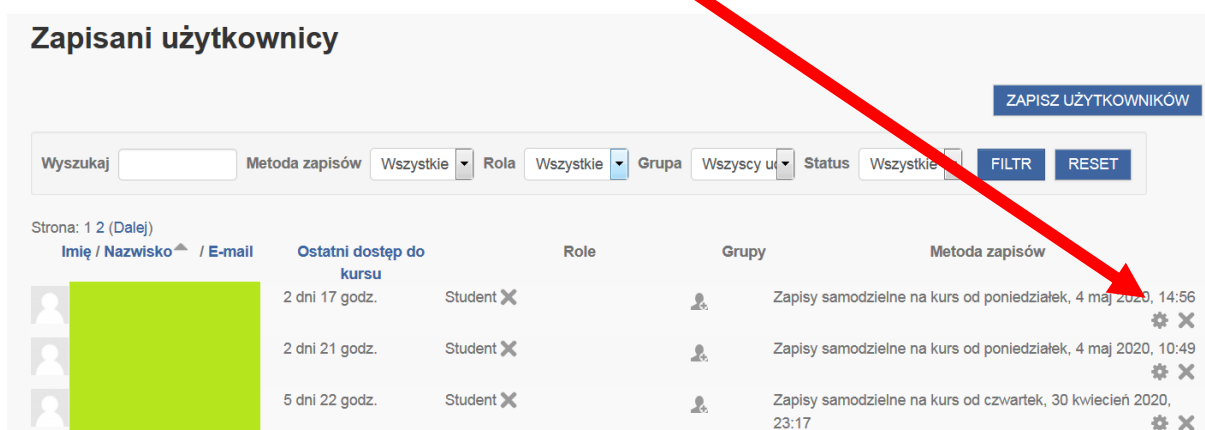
Zapisani użytkownicy

ZAPISZ UŻYTKOWNIKÓW

Wyszukaj Metoda zapisów Wszystkie Rola Wszystkie Grupa Wszyscy u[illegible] Status Wszystkie FILTR RESET

Strona: 1 2 (Dalej)

| Imię / Nazwisko / E-mail | Ostatni dostęp do kursu | Role | Grupy | Metoda zapisów |
|---|---|---|---|---|
| | 2 dni 17 godz. | Student | | Zapisy samodzielne na kurs od poniedziałek, 4 maj 2020, 14:56 |
| | 2 dni 21 godz. | Student | | Zapisy samodzielne na kurs od poniedziałek, 4 maj 2020, 10:49 |
| | 5 dni 22 godz. | Student | | Zapisy samodzielne na kurs od czwartek, 30 kwiecień 2020, 23:17 |